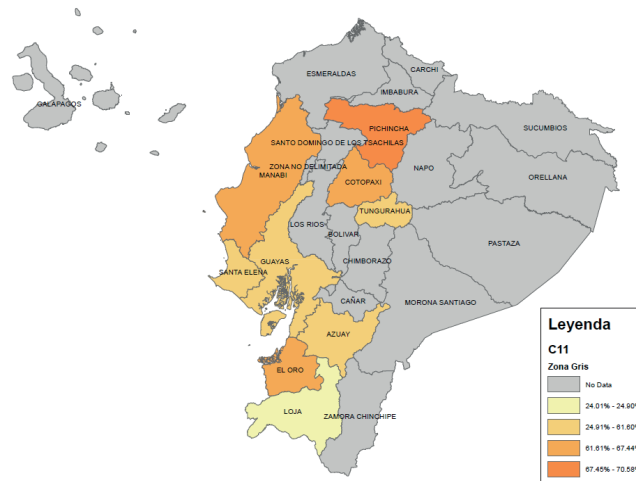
GALAPAGOS

ESMERALDAS

CARCHI

IMBABURA

PICHINCHA

SUCUMBIOS

SANTO DOMINGO DE LOS TSACHILAS

ZONA NO DELIMITADA

NAPO

ORELLANA

MANABI

COTOPAXI

TUNGURAHUA

LOS RIOS

BOLIVAR

PASTAZA

GUAYAS

CHIMBORAZO

SANTA ELENA

CAÑAR

MORONA SANTIAGO

AZUAY

EL ORO

LOJA

ZAMORA CHINCHIPE

Leyenda

C11

Zona Gris

No Data

24.01% - 24.9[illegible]

24.91% - 61.60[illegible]

61.61% - 67.44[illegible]

67.45% - 70.58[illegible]